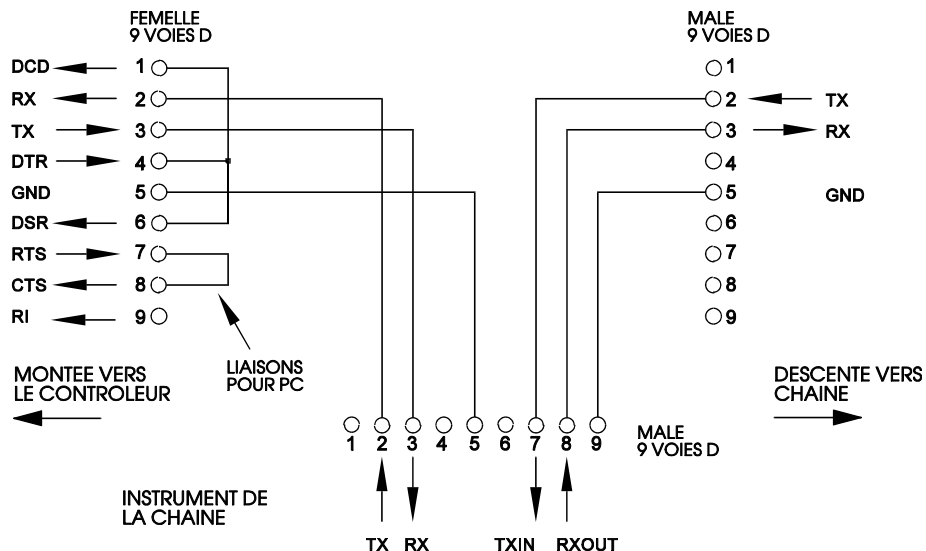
FEMELLE
9 VOIES D

DCD 1
RX 2
TX 3
DTR 4
GND 5
DSR 6
RTS 7
CTS 8
RI 9

MALE
9 VOIES D

1
2 TX
3 RX
4
5 GND
6
7
8
9

LIAISONS
POUR PC

MONTEE VERS
LE CONTROLEUR

DESCENTE VERS
CHAINE

1 2 3 4 5 6 7 8 9

MALE
9 VOIES D

INSTRUMENT DE
LA CHAINE

TX RX TXIN RXOUT